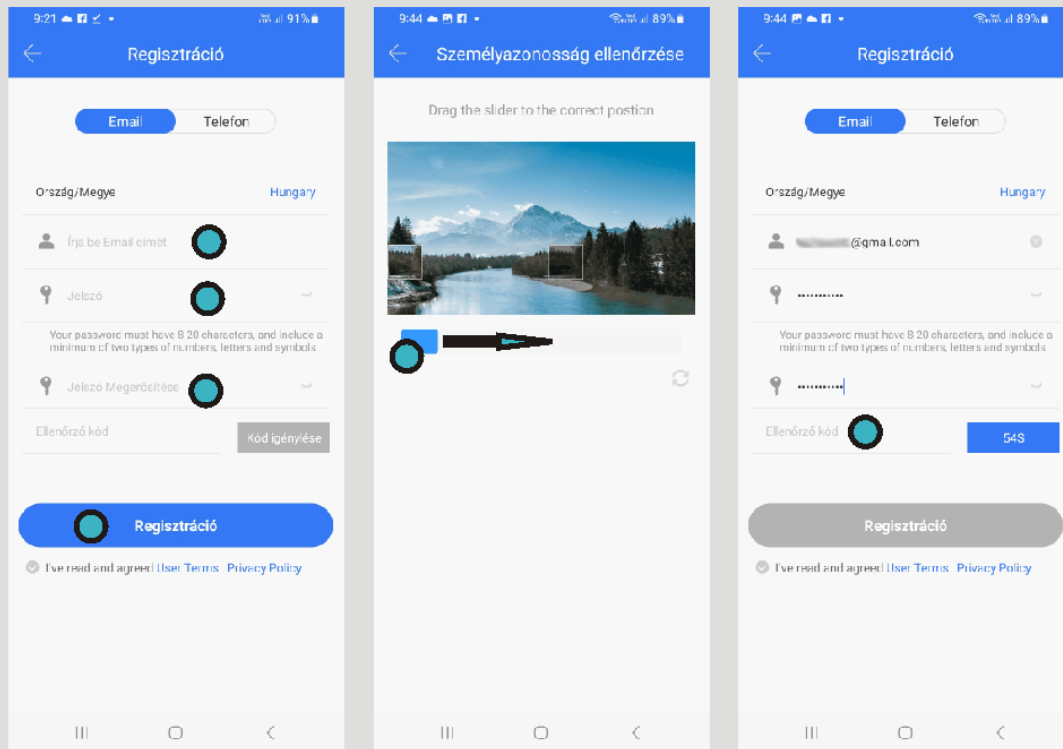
9:21 91%

Regisztráció

Email Telefon

Ország/Megye Hungary

Írja be Email címét

Jelszó

Your password must have 8-20 characters, and include a minimum of two types of numbers, letters and symbols

Jelszó Megerősítése

Ellenőrző kód

Kód igénylése

Regisztráció

I've read and agreed User Terms Privacy Policy

9:44 89%

Személyazonosság ellenőrzése

Drag the slider to the correct position

9:44 89%

Regisztráció

Email Telefon

Ország/Megye Hungary

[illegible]@gmail.com

Your password must have 8-20 characters, and include a minimum of two types of numbers, letters and symbols

Ellenőrző kód

54S

Regisztráció

I've read and agreed User Terms Privacy Policy